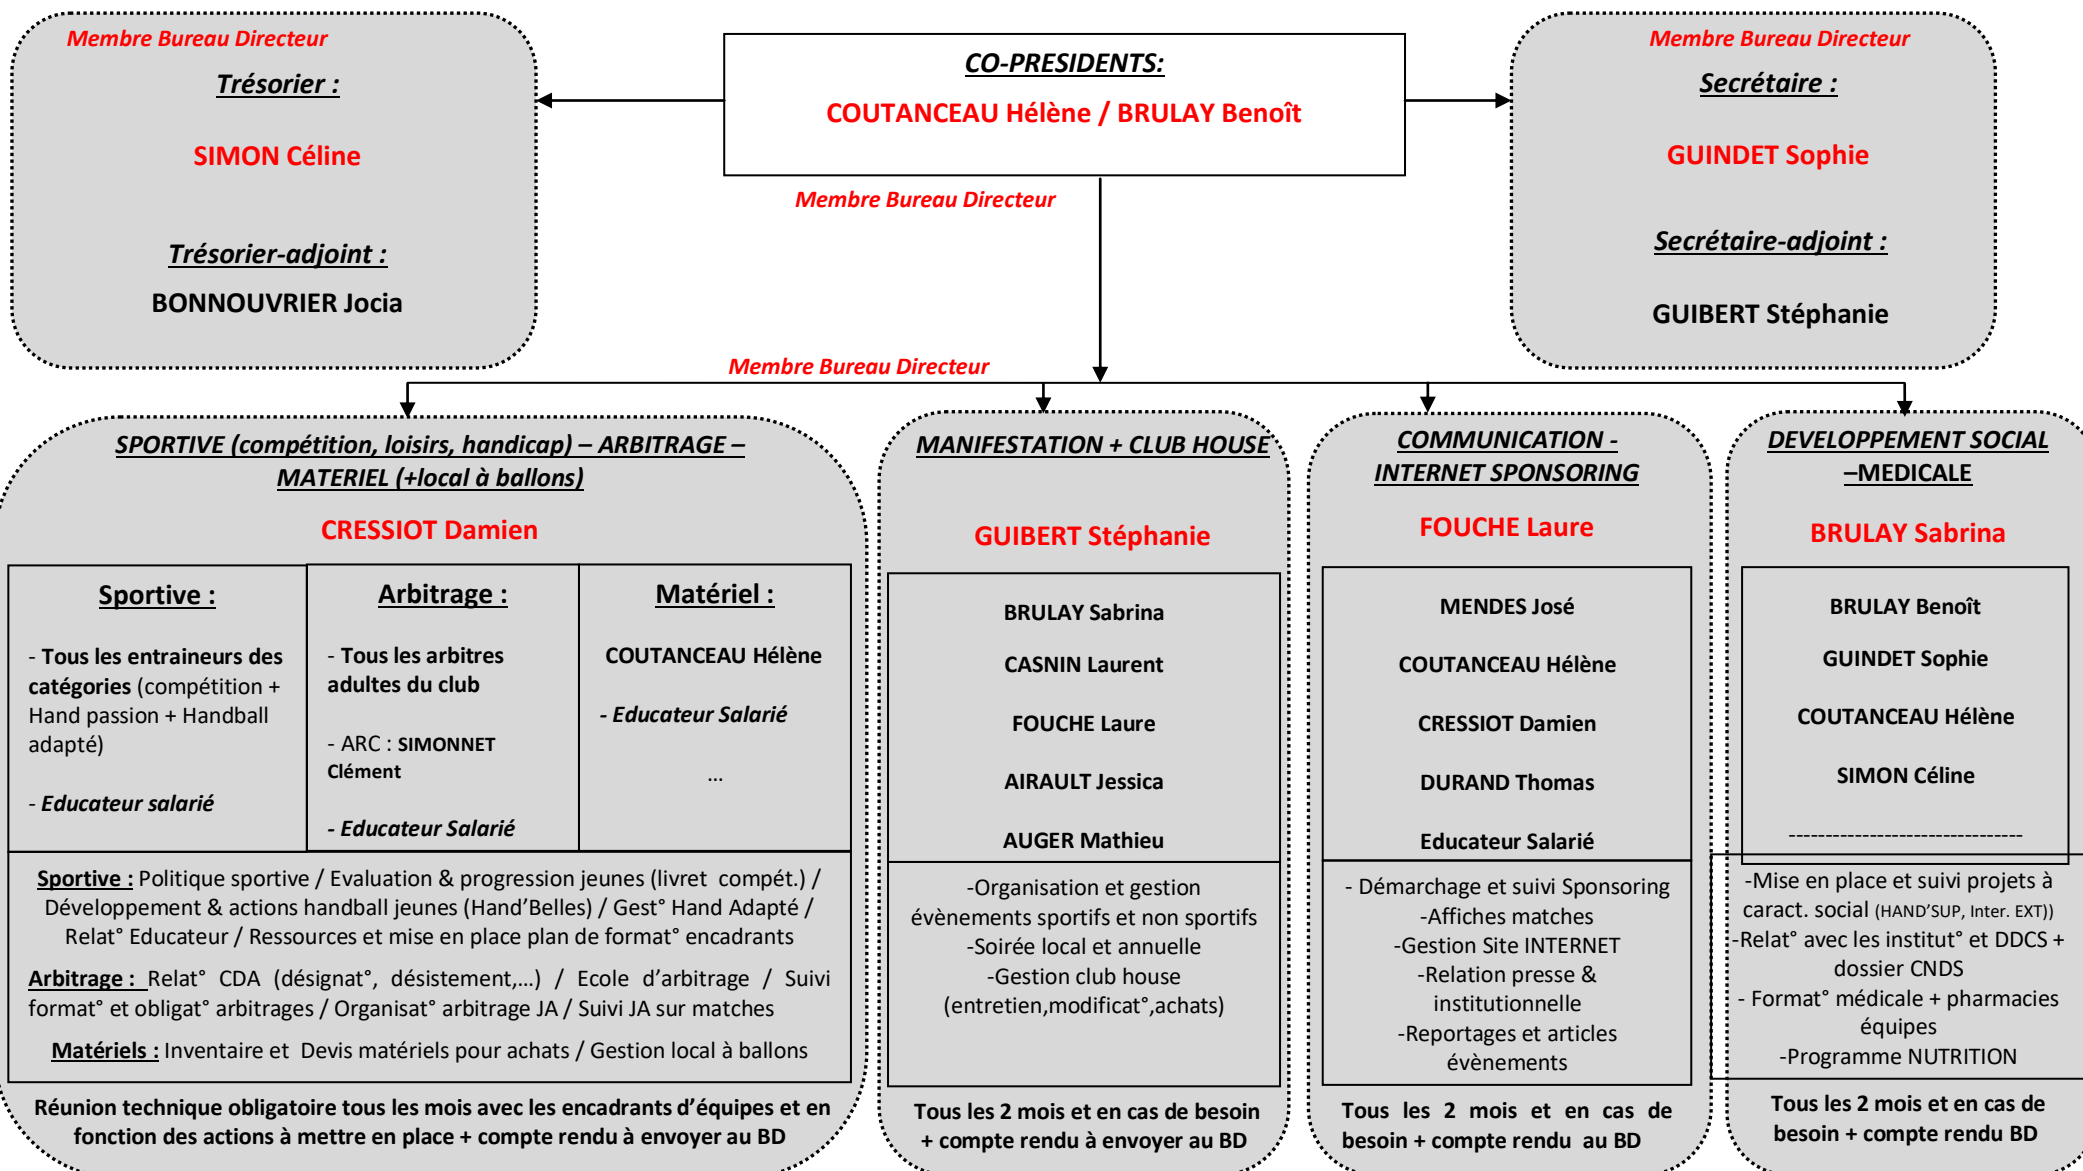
Membre Bureau Directeur

Trésorier :

SIMON Céline

Trésorier-adjoint :

BONNOUVRIER Jocia

CO-PRESIDENTS:

COUTANCEAU Hélène / BRULAY Benoît

Membre Bureau Directeur

Membre Bureau Directeur

Secrétaire :

GUINDET Sophie

Secrétaire-adjoint :

GUIBERT Stéphanie

Membre Bureau Directeur

SPORTIVE (compétition, loisirs, handicap) – ARBITRAGE – MATERIEL (+local à ballons)

CRESSIOT Damien

| Sportive : | Arbitrage : | Matériel : |
|---|---|---|
| - Tous les entraineurs des catégories (compétition + Hand passion + Handball adapté)<br>- Educateur salarié | - Tous les arbitres adultes du club<br>- ARC : SIMONNET Clément<br>- Educateur Salarié | COUTANCEAU Hélène<br>- Educateur Salarié<br>… |

Sportive : Politique sportive / Evaluation & progression jeunes (livret compét.) / Développement & actions handball jeunes (Hand'Belles) / Gest° Hand Adapté / Relat° Educateur / Ressources et mise en place plan de format° encadrants

Arbitrage : Relat° CDA (désignat°, désistement,…) / Ecole d'arbitrage / Suivi format° et obligat° arbitrages / Organisat° arbitrage JA / Suivi JA sur matches

Matériels : Inventaire et Devis matériels pour achats / Gestion local à ballons

Réunion technique obligatoire tous les mois avec les encadrants d'équipes et en fonction des actions à mettre en place + compte rendu à envoyer au BD

MANIFESTATION + CLUB HOUSE

GUIBERT Stéphanie

BRULAY Sabrina

CASNIN Laurent

FOUCHE Laure

AIRAULT Jessica

AUGER Mathieu

-Organisation et gestion évènements sportifs et non sportifs
-Soirée local et annuelle
-Gestion club house (entretien,modificat°,achats)

Tous les 2 mois et en cas de besoin + compte rendu à envoyer au BD

COMMUNICATION - INTERNET SPONSORING

FOUCHE Laure

MENDES José

COUTANCEAU Hélène

CRESSIOT Damien

DURAND Thomas

Educateur Salarié

- Démarchage et suivi Sponsoring
-Affiches matches
-Gestion Site INTERNET
-Relation presse & institutionnelle
-Reportages et articles évènements

Tous les 2 mois et en cas de besoin + compte rendu au BD

DEVELOPPEMENT SOCIAL –MEDICALE

BRULAY Sabrina

BRULAY Benoît

GUINDET Sophie

COUTANCEAU Hélène

SIMON Céline

-------------------------------

-Mise en place et suivi projets à caract. social (HAND'SUP, Inter. EXT))
-Relat° avec les institut° et DDCS + dossier CNDS
- Format° médicale + pharmacies équipes
-Programme NUTRITION

Tous les 2 mois et en cas de besoin + compte rendu BD